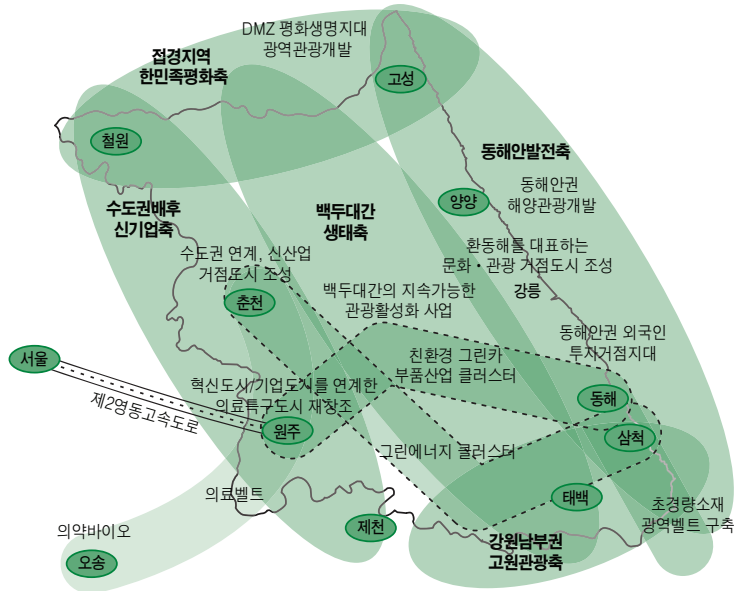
DMZ 평화생명지대
광역관광개발

접경지역
한민족평화축

고성

철원

동해안발전축

동해안권
해양관광개발

양양

수도권배후
신기업축

백두대간
생태축

환동해를 대표하는
문화·관광 거점도시 조성

수도권 연계, 신산업
거점도시 조성

강릉

백두대간의 지속가능한
관광활성화 사업

춘천

동해안권 외국인
투자거점지대

서울

친환경 그린카
부품산업 클러스터

동해

혁신도시·기업도시를 연계한
의료특구도시 재창조

제2영동고속도로

원주

삼척

그린에너지 클러스터

의료벨트

태백

초경량소재
광역벨트 구축

의약바이오

제천

강원남부권
고원관광축

오송